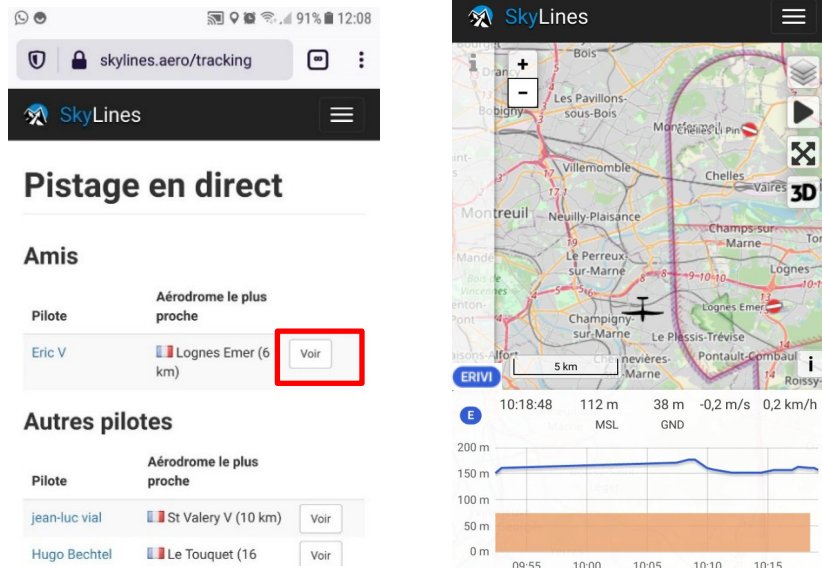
91% 12:08

skylines.aero/tracking

SkyLines

Pistage en direct

Amis

| Pilote | Aérodrome le plus proche | |
|---|---|---|
| Eric V | Lognes Emer (6 km) | Voir |

Autres pilotes

| Pilote | Aérodrome le plus proche | |
|---|---|---|
| jean-luc vial | St Valery V (10 km) | Voir |
| Hugo Bechtel | Le Touquet (16 | Voir |

SkyLines

Bois
Drancy
Les Pavillons-sous-Bois
Bobigny
Montfermeil
Chelles Le Pin
Villemomble
Chelles
Vaires
3D
Montreuil
Neuilly-Plaisance
Champs-sur-Marne
Le Perreux-sur-Marne
Lognes
Champigny-sur-Marne
Lognes Emer
Le Plessis-Trévise
Chennevières-sur-Marne
Pontault-Combault
Roissy
5 km
ERIVI

E 10:18:48 112 m MSL 38 m GND -0,2 m/s 0,2 km/h

200 m
150 m
100 m
50 m
0 m
09:55 10:00 10:05 10:10 10:15